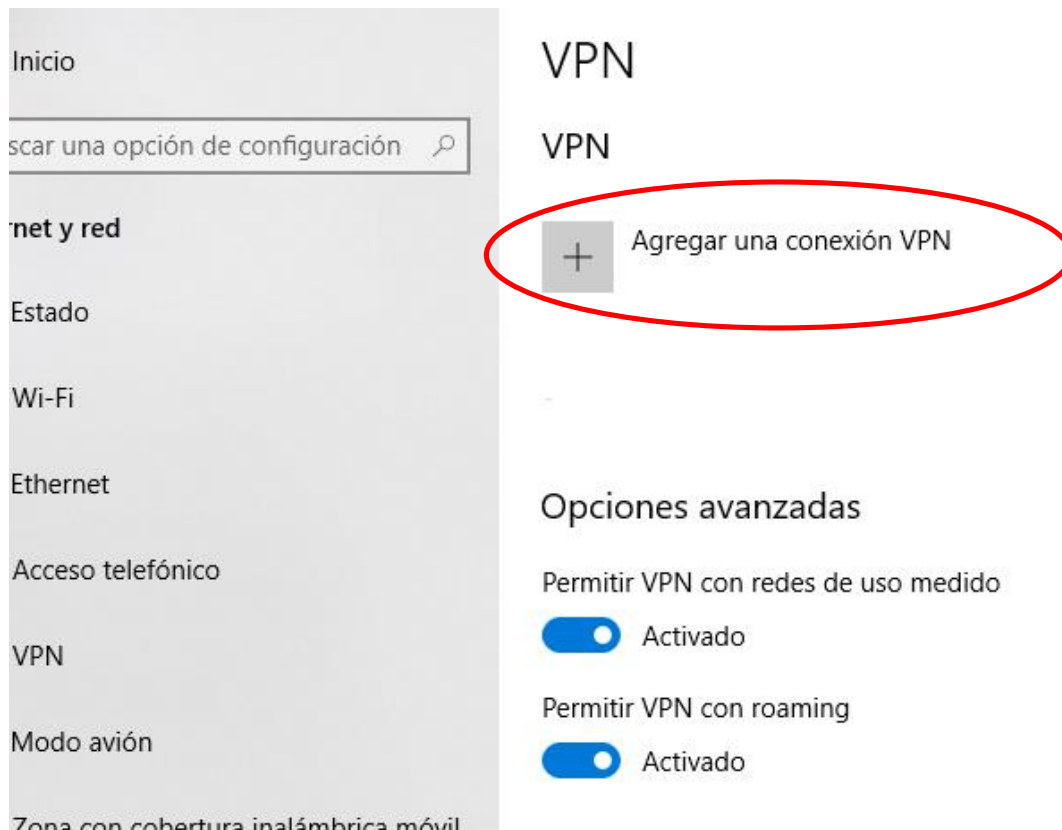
Inicio

scar una opción de configuración

rnet y red

Estado

Wi-Fi

Ethernet

Acceso telefónico

VPN

Modo avión

Zona con cobertura inalámbrica móvil

VPN

VPN

Agregar una conexión VPN

Opciones avanzadas

Permitir VPN con redes de uso medido

Activado

Permitir VPN con roaming

Activado